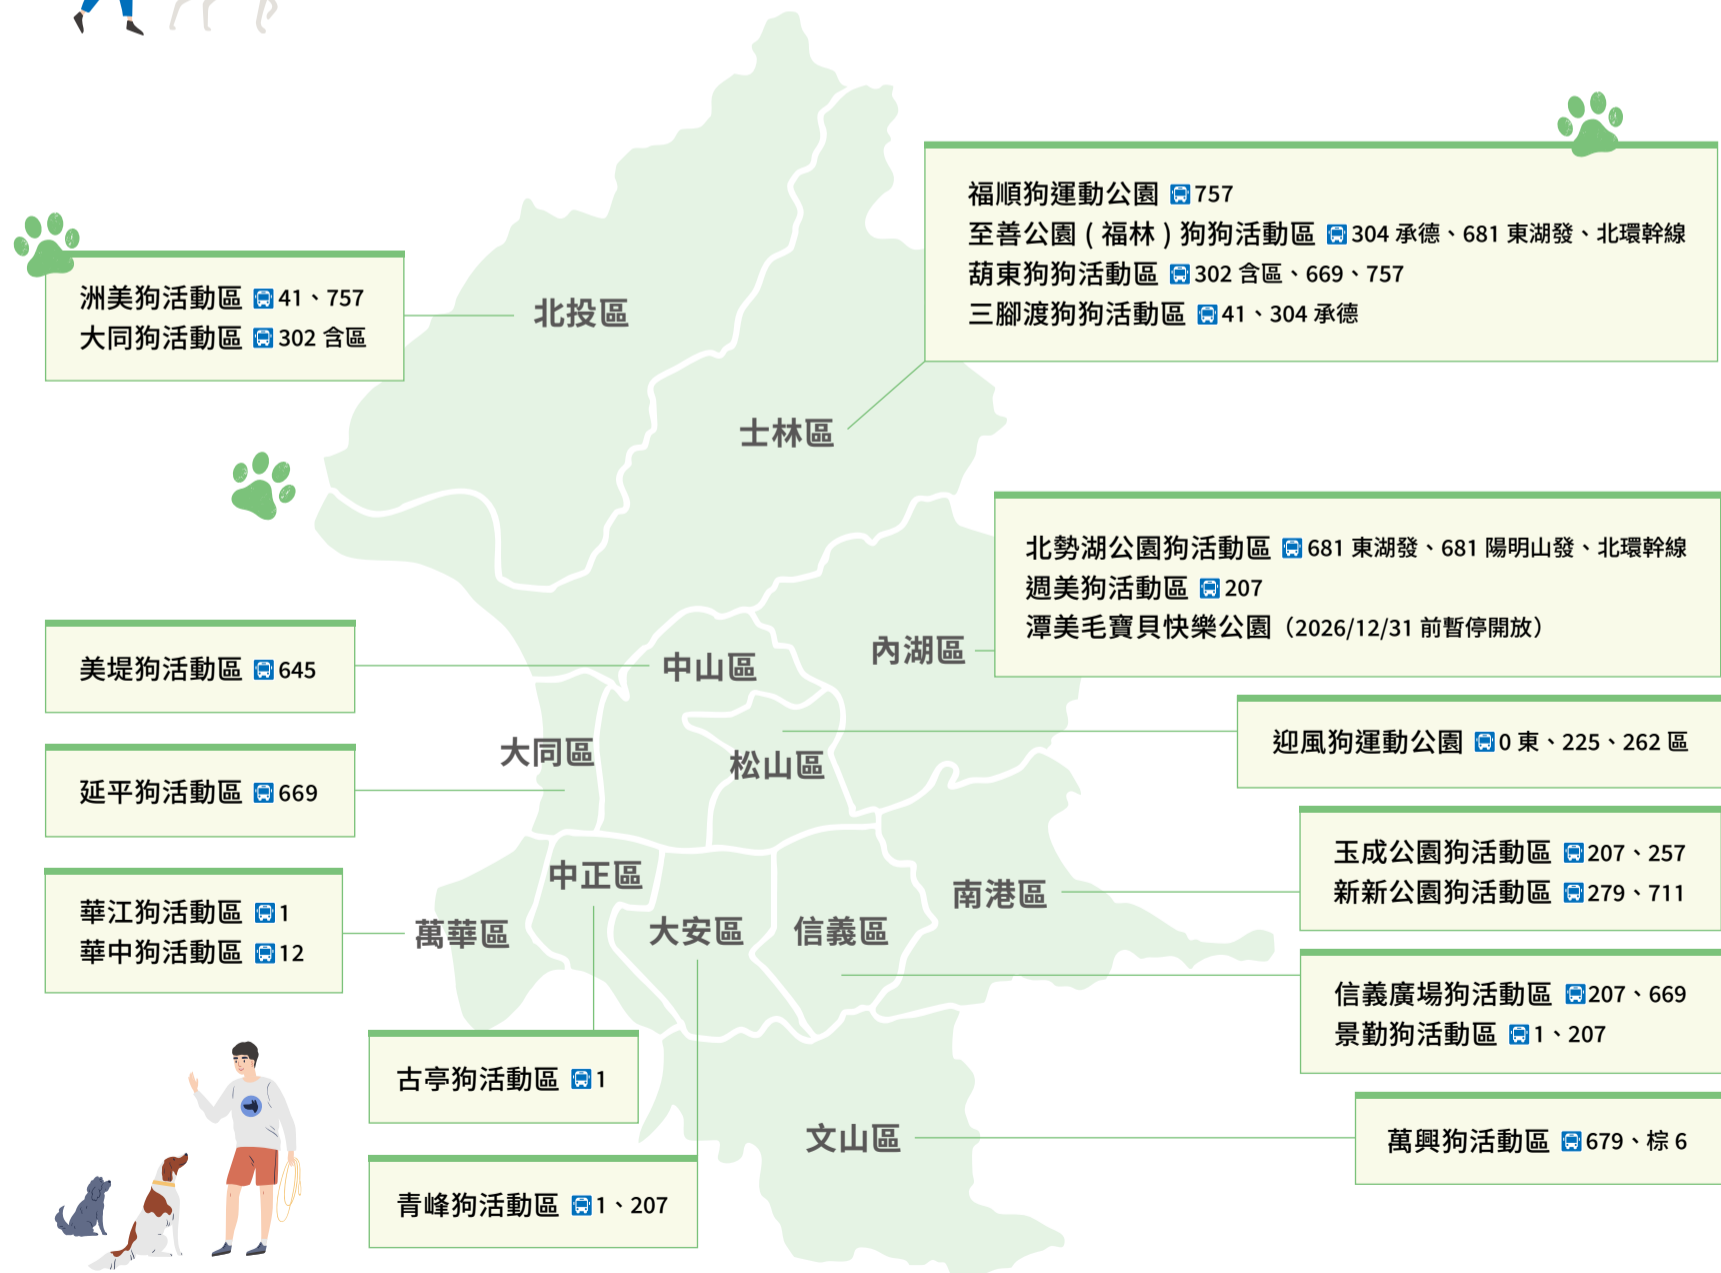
福順狗運動公園 757
至善公園（福林）狗狗活動區 304 承德、681 東湖發、北環幹線
葫東狗狗活動區 302 含區、669、757
三腳渡狗狗活動區 41、304 承德

洲美狗活動區 41、757
大同狗活動區 302 含區

北投區

士林區

北勢湖公園狗活動區 681 東湖發、681 陽明山發、北環幹線
週美狗活動區 207
潭美毛寶貝快樂公園（2026/12/31 前暫停開放）

美堤狗活動區 645

中山區

內湖區

迎風狗運動公園 0 東、225、262 區

大同區

松山區

延平狗活動區 669

玉成公園狗活動區 207、257
新新公園狗活動區 279、711

華江狗活動區 1
華中狗活動區 12

中正區

萬華區

大安區

信義區

南港區

信義廣場狗活動區 207、669
景勤狗活動區 1、207

古亭狗活動區 1

萬興狗活動區 679、棕 6

文山區

青峰狗活動區 1、207